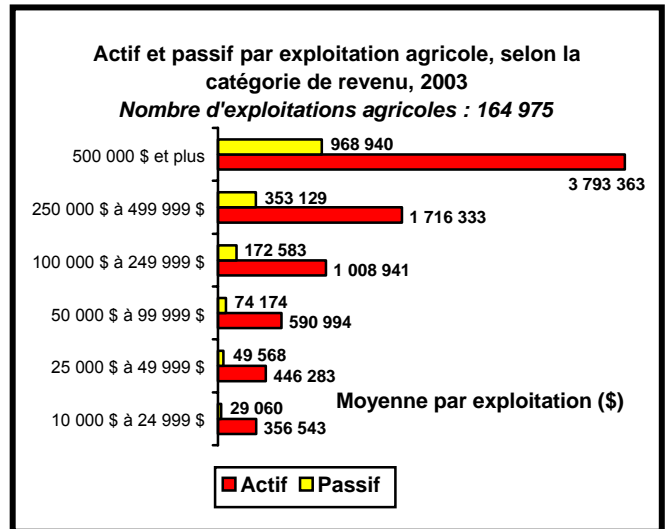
Actif et passif par exploitation agricole, selon la catégorie de revenu, 2003
Nombre d'exploitations agricoles : 164 975

500 000 $ et plus
968 940
3 793 363

250 000 $ à 499 999 $
353 129
1 716 333

100 000 $ à 249 999 $
172 583
1 008 941

50 000 $ à 99 999 $
74 174
590 994

25 000 $ à 49 999 $
49 568
446 283

10 000 $ à 24 999 $
29 060
356 543

Moyenne par exploitation ($)

Actif
Passif